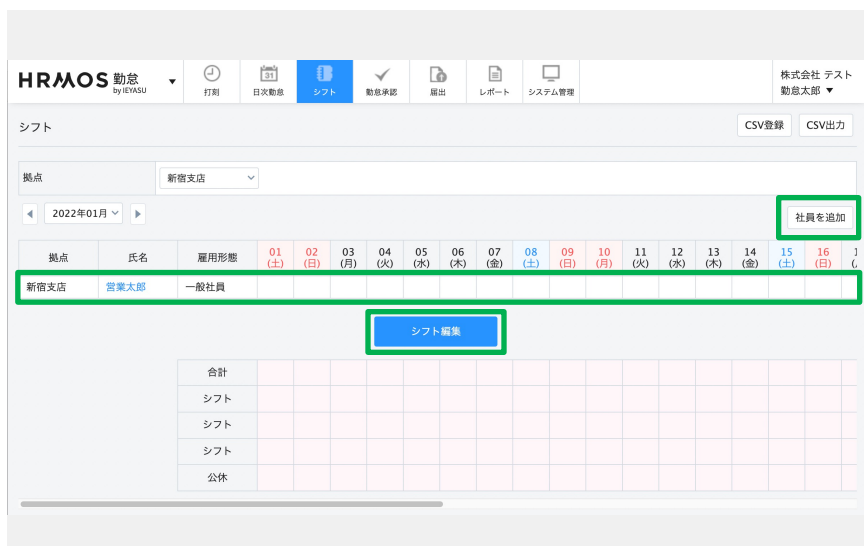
HRMOS 勤怠 by IEYASU

打刻 日次勤怠 シフト 勤怠承認 届出 レポート システム管理

株式会社 テスト
勤怠太郎 ▼

シフト

CSV登録 CSV出力

拠点 新宿支店

2022年01月

社員を追加

| 拠点 | 氏名 | 雇用形態 | 01 (土) | 02 (日) | 03 (月) | 04 (火) | 05 (水) | 06 (木) | 07 (金) | 08 (土) | 09 (日) | 10 (月) | 11 (火) | 12 (水) | 13 (木) | 14 (金) | 15 (土) | 16 (日) | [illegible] |
|---|---|---|---|---|---|---|---|---|---|---|---|---|---|---|---|---|---|---|---|
| 新宿支店 | 営業太郎 | 一般社員 | | | | | | | | | | | | | | | | | |

シフト編集

| | | | | | | | | | | | | | | | | |
|---|---|---|---|---|---|---|---|---|---|---|---|---|---|---|---|---|
| 合計 | | | | | | | | | | | | | | | | |
| シフト | | | | | | | | | | | | | | | | |
| シフト | | | | | | | | | | | | | | | | |
| シフト | | | | | | | | | | | | | | | | |
| 公休 | | | | | | | | | | | | | | | | |